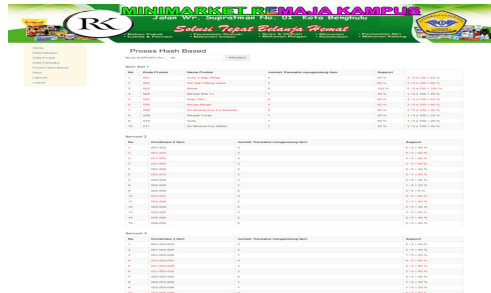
MINIMARKET REMAJA KAMPUS
Jalan Wr. Supratman No. 01 Kota Bengkulu
Solusi Tepat Belanja Hemat

Proses Hash Based

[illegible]

Item Set 1

| No | Kode Produk | Nama Produk | Jumlah Transaksi mengandung item | Support |
|---|---|---|---|---|
| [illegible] | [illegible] | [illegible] | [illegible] | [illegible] |

Itemset 2

| No | Kombinasi 2 Item | Jumlah Transaksi mengandung item | Support |
|---|---|---|---|
| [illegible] | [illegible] | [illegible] | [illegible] |

Itemset 3

| No | Kombinasi 3 Item | Jumlah Transaksi mengandung item | Support |
|---|---|---|---|
| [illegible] | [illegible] | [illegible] | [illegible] |